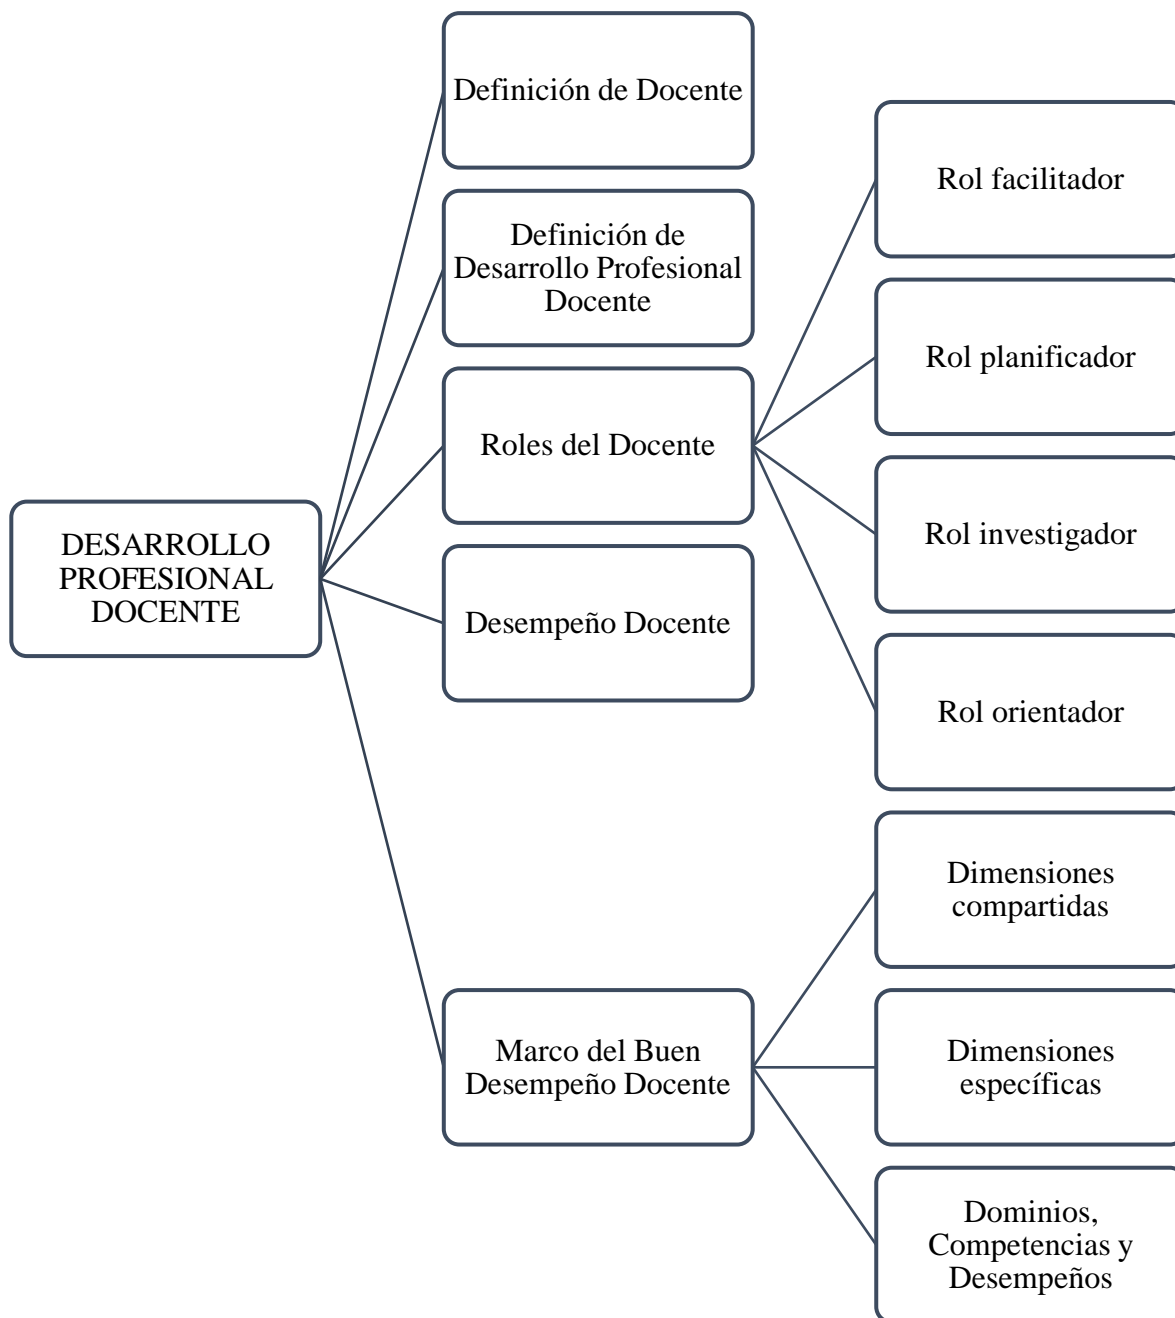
DESARROLLO PROFESIONAL DOCENTE

Definición de Docente

Definición de Desarrollo Profesional Docente

Roles del Docente

Rol facilitador

Rol planificador

Rol investigador

Rol orientador

Desempeño Docente

Marco del Buen Desempeño Docente

Dimensiones compartidas

Dimensiones específicas

Dominios, Competencias y Desempeños